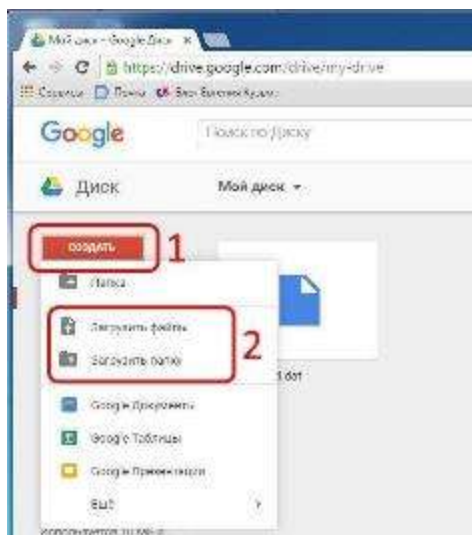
Мой диск – Google Диск ×

https://drive.google.com/drive/my-drive

Сервисы Почта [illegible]

Google Поиск по Диску

Диск Мой диск ▾

СОЗДАТЬ 1

Папка

Загрузить файлы

Загрузить папку 2

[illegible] dot

Google Документы

Google Таблицы

Google Презентации

Ещё ›

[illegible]